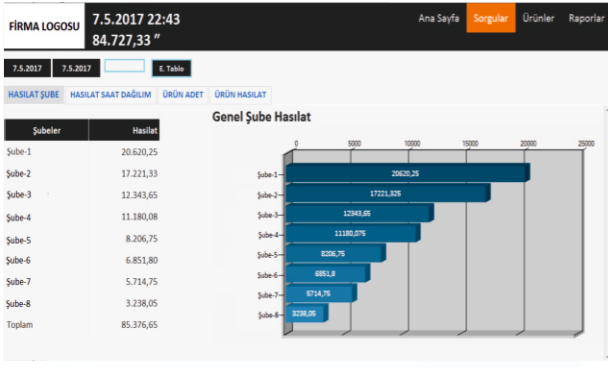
FİRMA LOGOSU

7.5.2017 22:43
84.727,33 ”

Ana Sayfa | Sorgular | Ürünler | Raporlar

7.5.2017 | 7.5.2017 | E. Tablo

HASILAT ŞUBE | HASILAT SAAT DAĞILIM | ÜRÜN ADET | ÜRÜN HASILAT

| Şubeler | Hasılat |
|---|---|
| Şube-1 | 20.620,25 |
| Şube-2 | 17.221,33 |
| Şube-3 | 12.343,65 |
| Şube-4 | 11.180,08 |
| Şube-5 | 8.206,75 |
| Şube-6 | 6.851,80 |
| Şube-7 | 5.714,75 |
| Şube-8 | 3.238,05 |
| Toplam | 85.376,65 |

Genel Şube Hasılat

0 | 5000 | 10000 | 15000 | 20000 | 25000

Şube-1 20620,25
Şube-2 17221,325
Şube-3 12343,65
Şube-4 11180,075
Şube-5 8206,75
Şube-6 6851,8
Şube-7 5714,75
Şube-8 3238,05